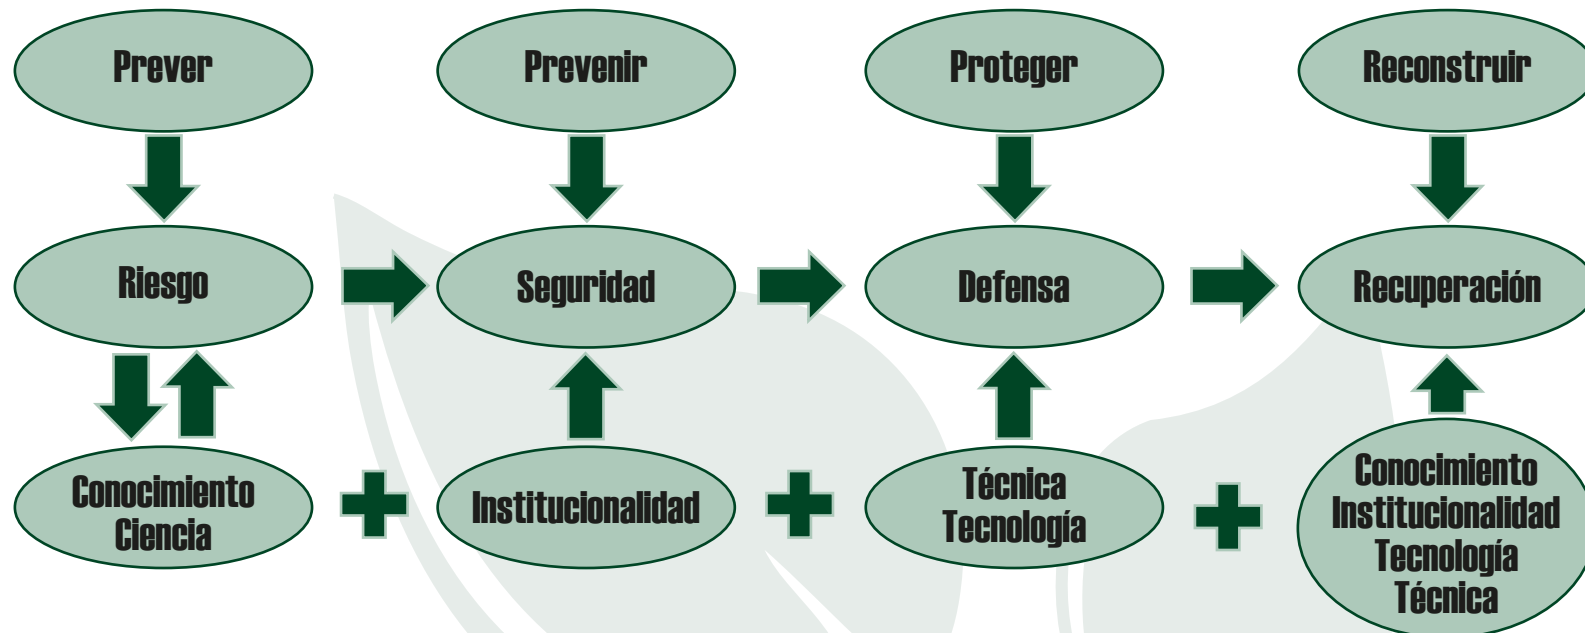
Prever

Prevenir

Proteger

Reconstruir

Riesgo

Seguridad

Defensa

Recuperación

Conocimiento
Ciencia

+

Institucionalidad

+

Técnica
Tecnología

+

Conocimiento
Institucionalidad
Tecnología
Técnica